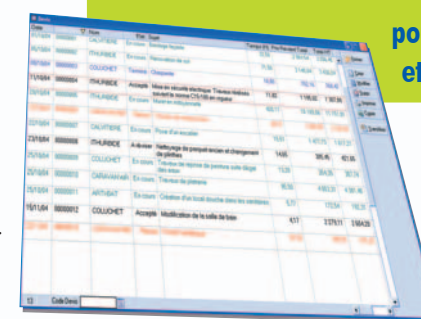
po
ef

Date | N° | Nom | Etat | Sujet | Temps (h) | Prix Revient Total | Total HT

15/10/04 | 00000001 | CALVITIERE | En cours | Nettoyage façades
11/10/04 | 00000004 | ITHURBIDE | Accepté | Mise en sécurité électrique. Travaux électriques suivant la norme C15-100 en vigueur
23/10/04 | 00000008 | ITHURBIDE | A réviser | Nettoyage du parquet ancien et changement de plinthes | 14,65 | 395,45 | 402,85
15/11/04 | 00000012 | COUCHET | Accepté | Modification de la salle de bain | 8,17 | 2 079,11 | 2 604,20

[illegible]

13 | Code Devis